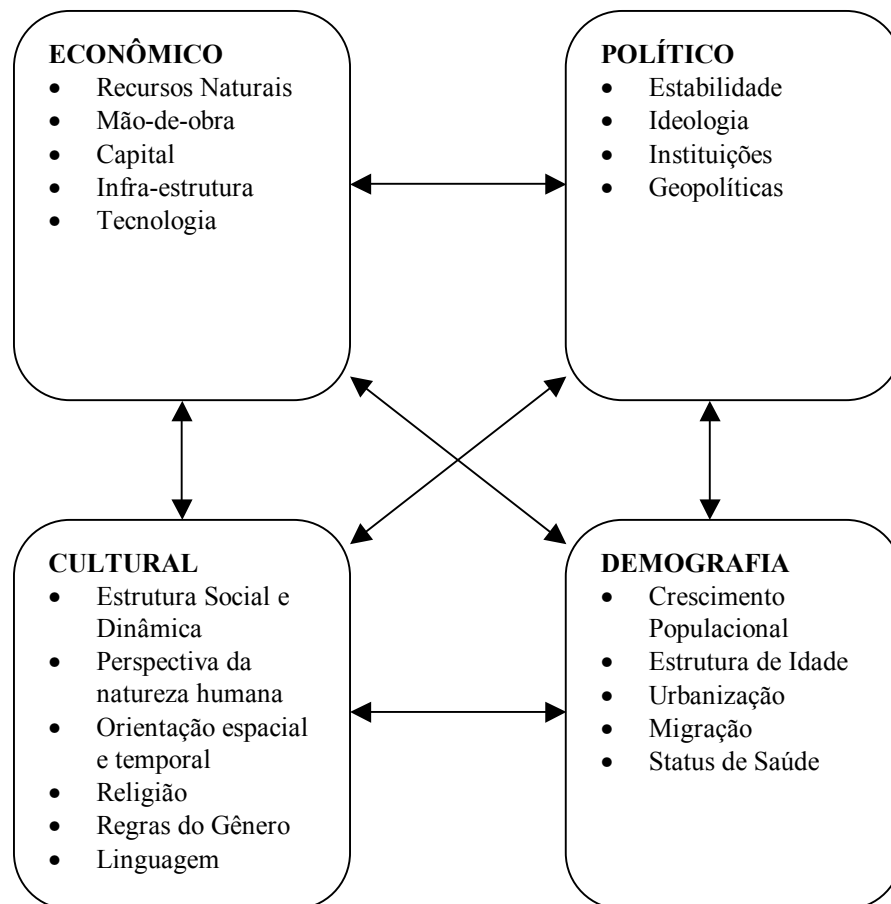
ECONÔMICO
- Recursos Naturais
- Mão-de-obra
- Capital
- Infra-estrutura
- Tecnologia

POLÍTICO
- Estabilidade
- Ideologia
- Instituições
- Geopolíticas

CULTURAL
- Estrutura Social e Dinâmica
- Perspectiva da natureza humana
- Orientação espacial e temporal
- Religião
- Regras do Gênero
- Linguagem

DEMOGRAFIA
- Crescimento Populacional
- Estrutura de Idade
- Urbanização
- Migração
- Status de Saúde